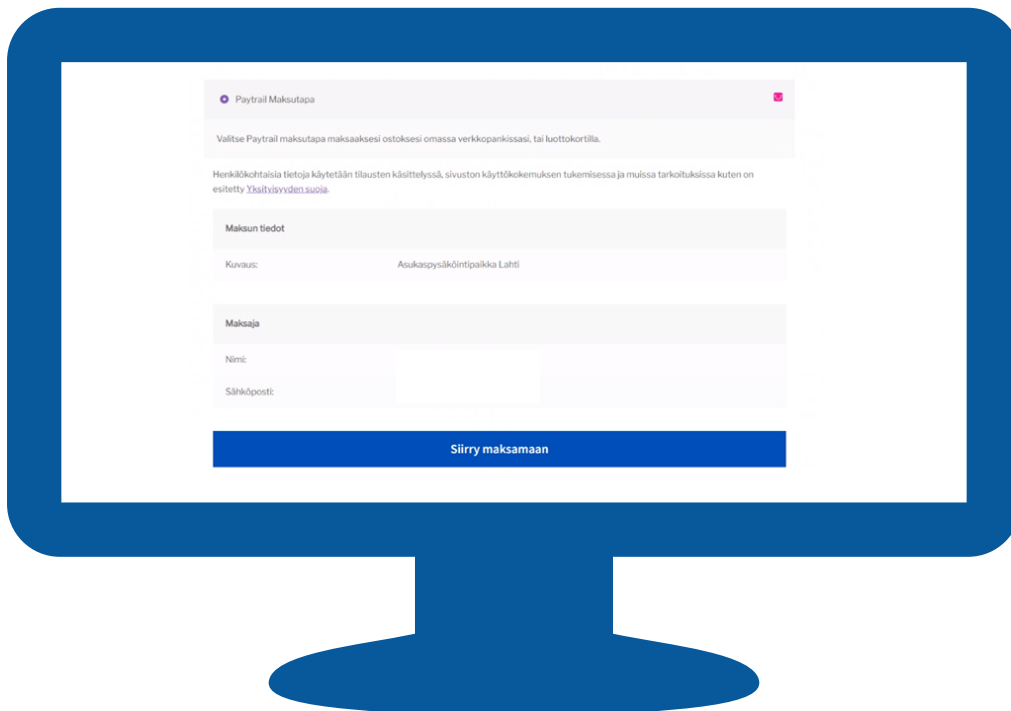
Paytrail Maksutapa

Valitse Paytrail maksutapa maksaaksesi ostoksesi omassa verkkopankissasi, tai luottokortilla.

Henkilökohtaisia tietoja käytetään tilausten käsittelyssä, sivuston käyttökokemuksen tukemisessa ja muissa tarkoituksissa kuten on esitetty Yksityisyyden suoja.

Maksun tiedot

Kuvaus: Asukaspysäköintipaikka Lahti

Maksaja

Nimi:

Sähköposti:

Siirry maksamaan